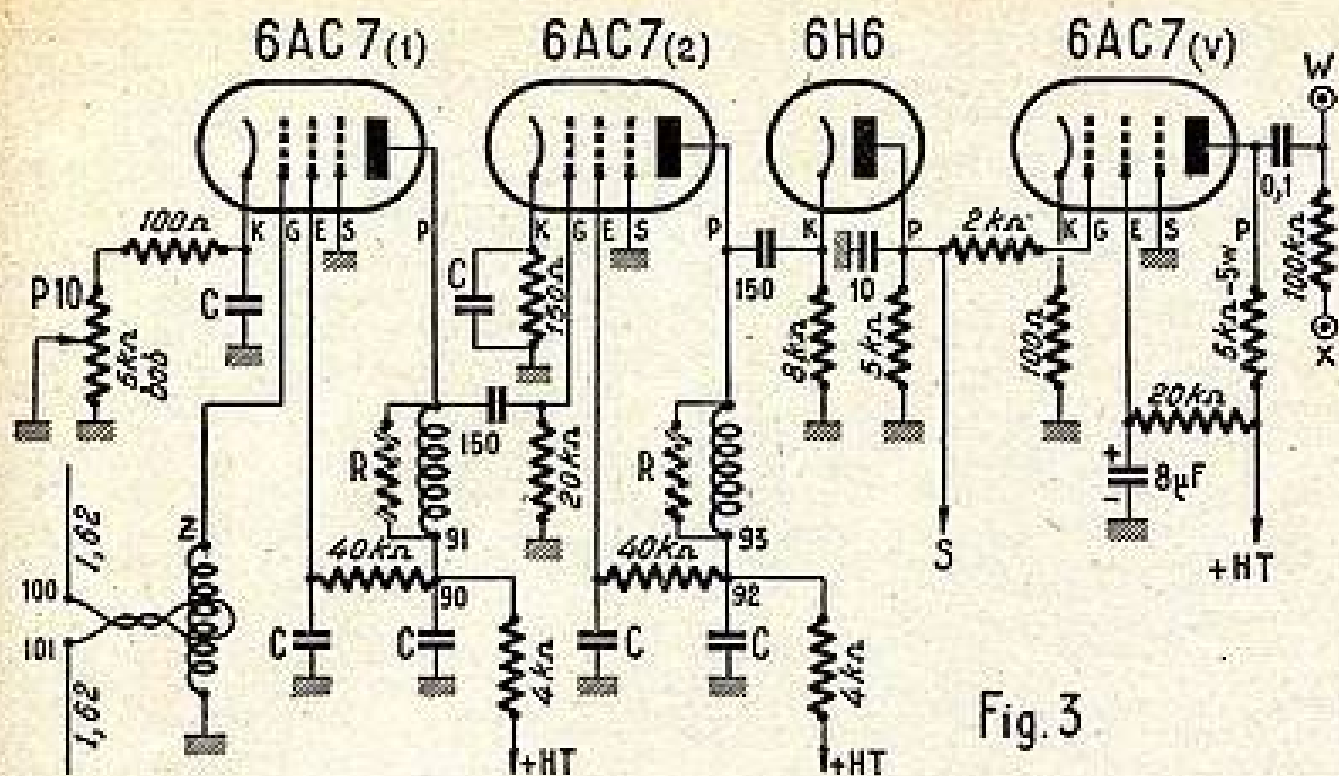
6AC7(1)
6AC7(2)
6H6
6AC7(v)
W
K G E S P
K G E S P
K P
K G E S P
100Ω
P10
C
6kΩ bob
C
150Ω
150
10
0,1
2kΩ
100kΩ
8kΩ
5kΩ
100Ω
5kΩ-5w
X
R
150
20kΩ
R
20kΩ
8μF
1,62
Z
91
40kΩ
93
40kΩ
S
+HT
100
101
90
92
C
C
C
C
4kΩ
4kΩ
1,62
+HT
+HT
Fig. 3